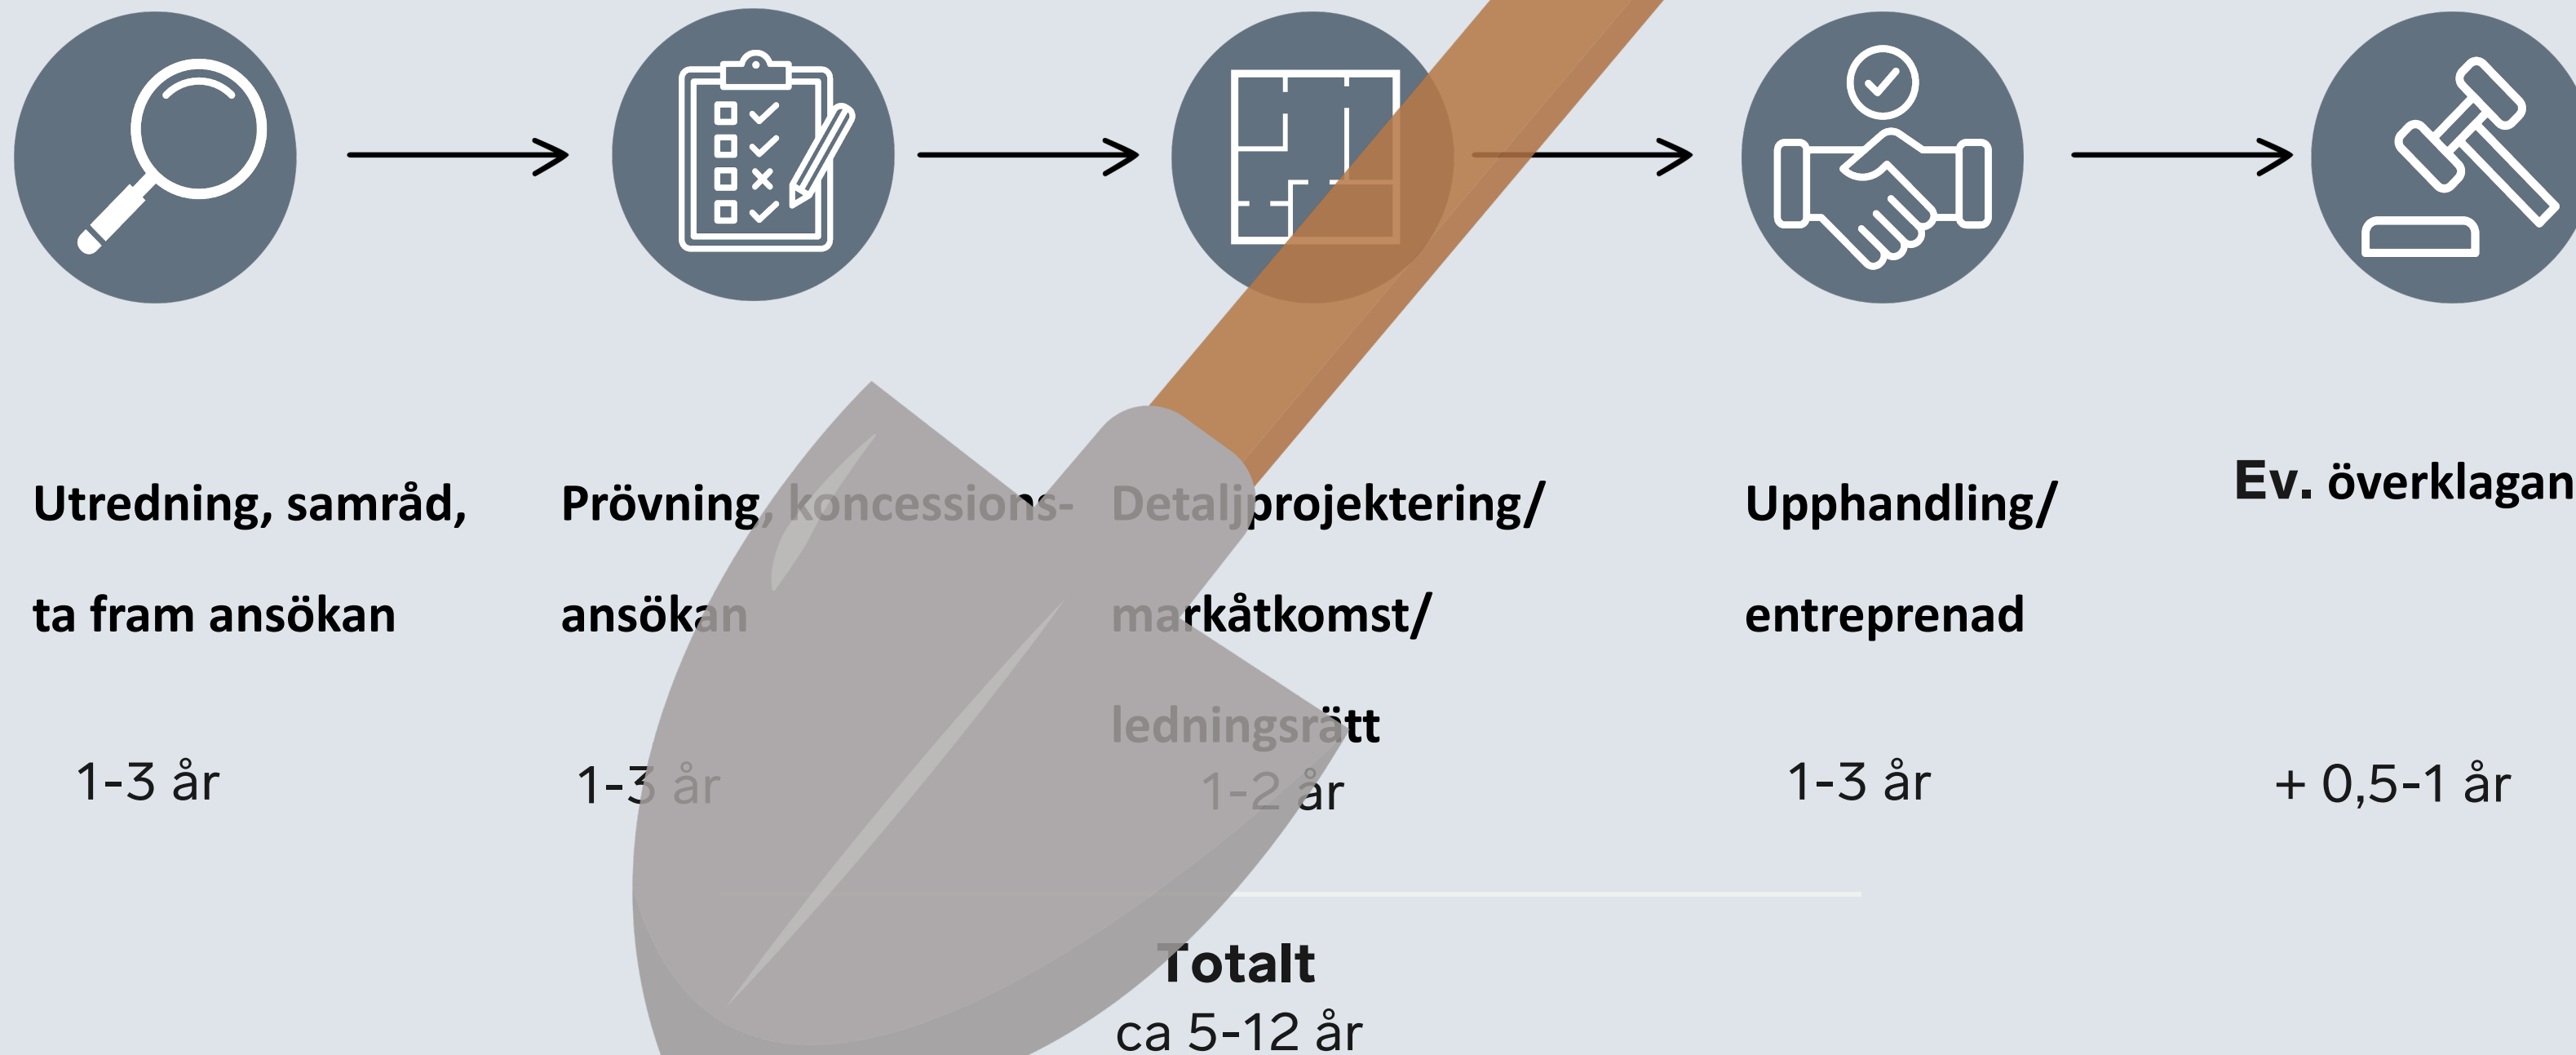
Utredning, samråd, ta fram ansökan

1-3 år

Prövning, koncessions-ansökan

1-3 år

Detaljprojektering/ markåtkomst/ ledningsrätt

1-2 år

Upphandling/ entreprenad

1-3 år

Ev. överklagan

+ 0,5-1 år

Totalt
ca 5-12 år